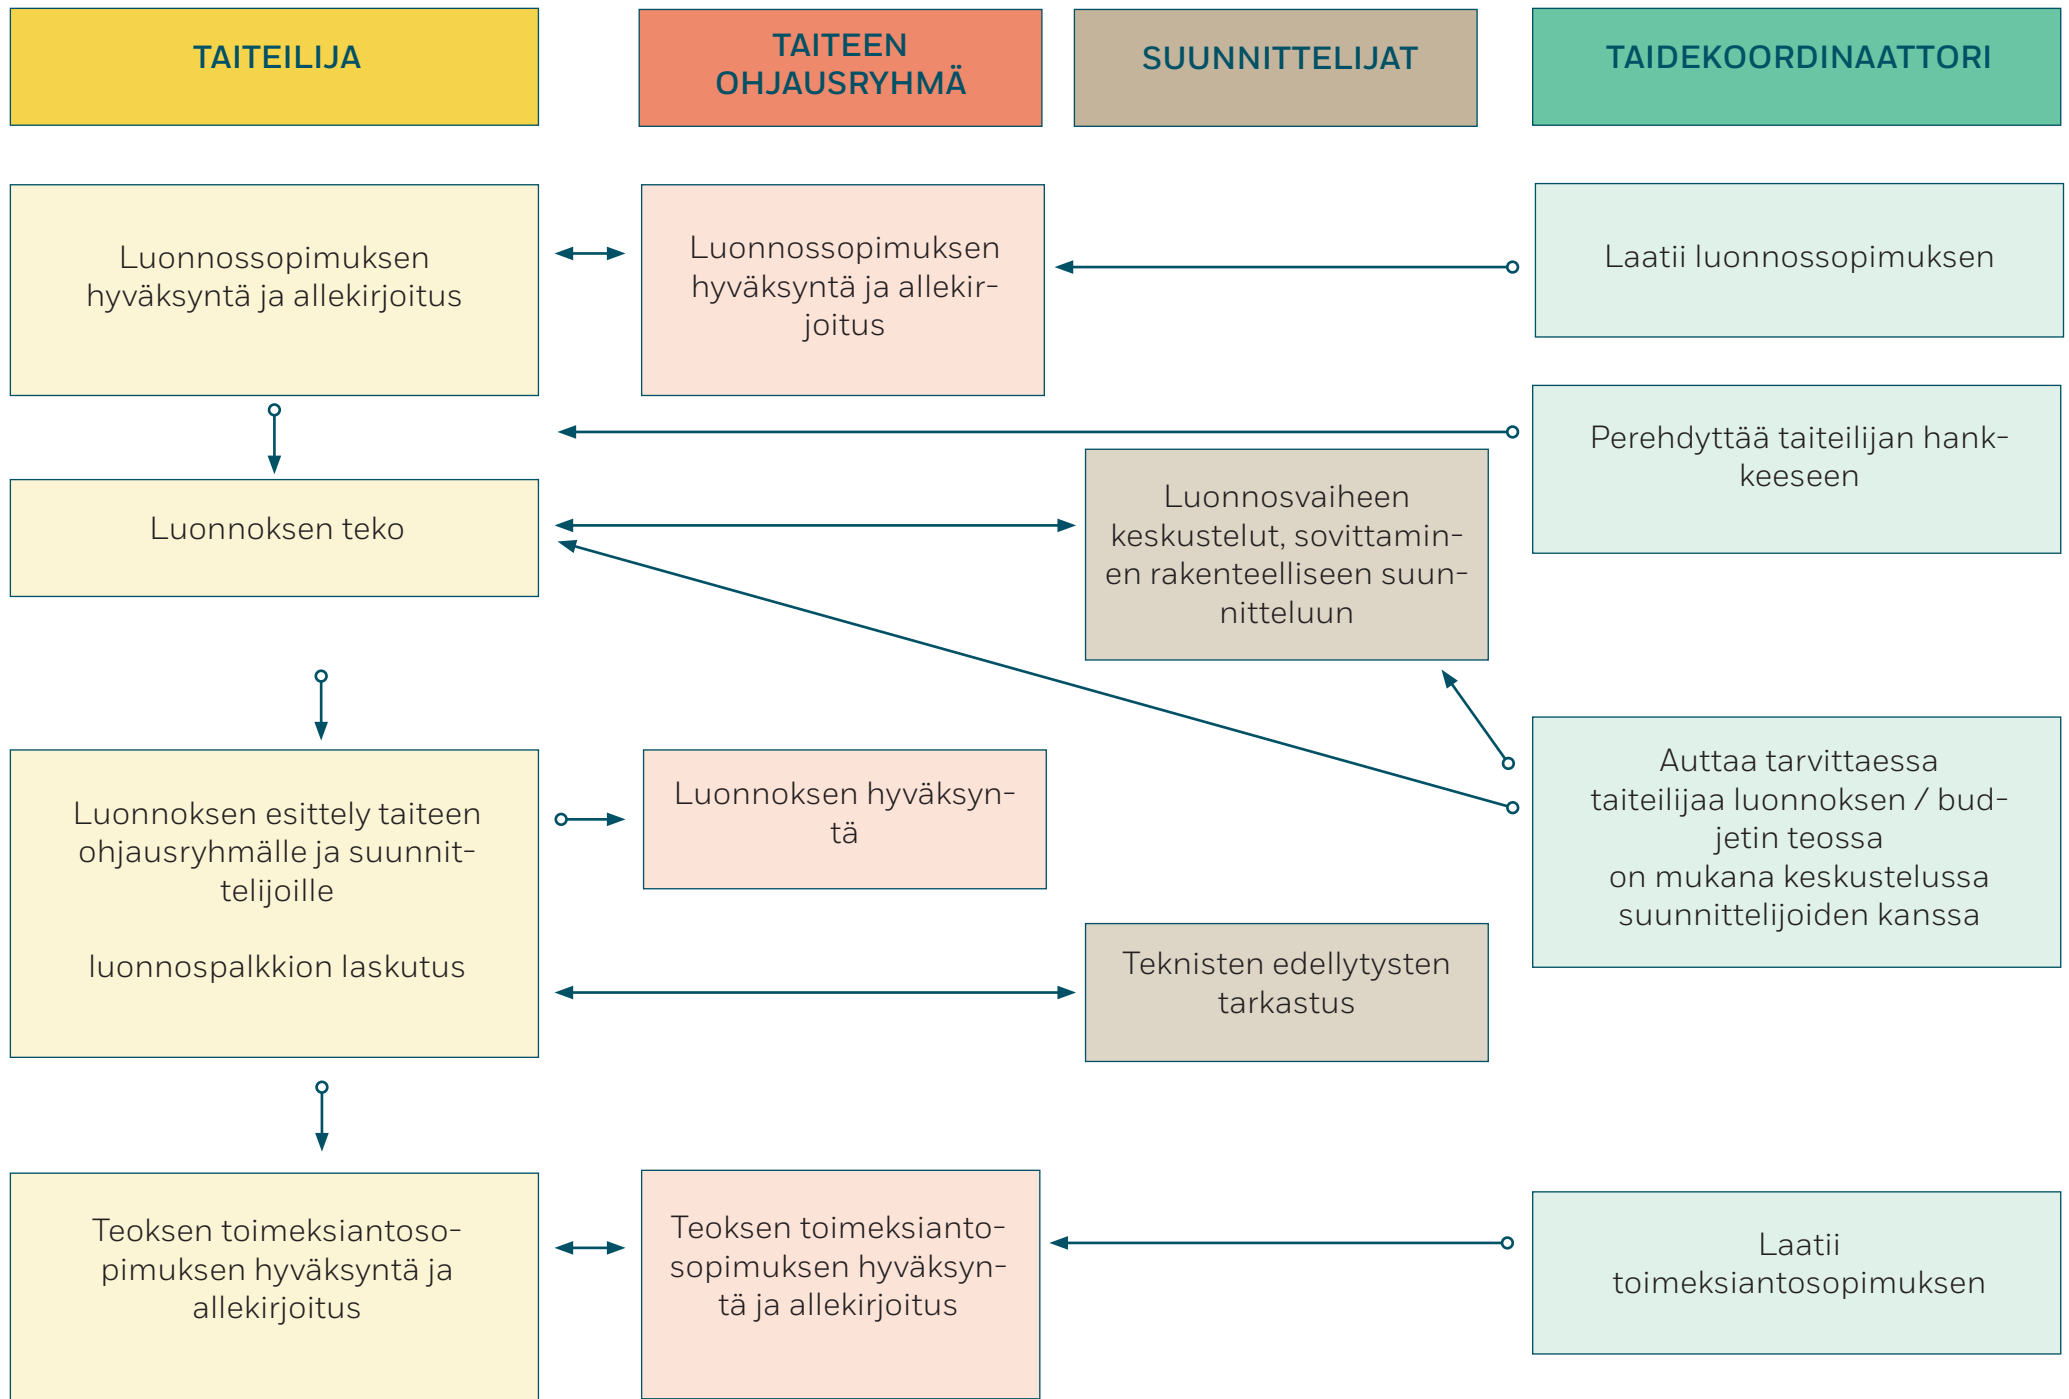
TAITEILIJA

TAITEEN OHJAUSRYHMÄ

SUUNNITTELIJAT

TAIDEKOORDINAATTORI

Luonnossopimuksen hyväksyntä ja allekirjoitus

Luonnossopimuksen hyväksyntä ja allekirjoitus

Laatii luonnossopimuksen

Perehdyttää taiteilijan hankkeeseen

Luonnoksen teko

Luonnosvaiheen keskustelut, sovittaminen rakenteelliseen suunnitteluun

Auttaa tarvittaessa taiteilijaa luonnoksen / budjetin teossa
on mukana keskustelussa suunnittelijoiden kanssa

Luonnoksen esittely taiteen ohjausryhmälle ja suunnittelijoille

luonnospalkkion laskutus

Luonnoksen hyväksyntä

Teknisten edellytysten tarkastus

Teoksen toimeksiantosopimuksen hyväksyntä ja allekirjoitus

Teoksen toimeksiantosopimuksen hyväksyntä ja allekirjoitus

Laatii toimeksiantosopimuksen